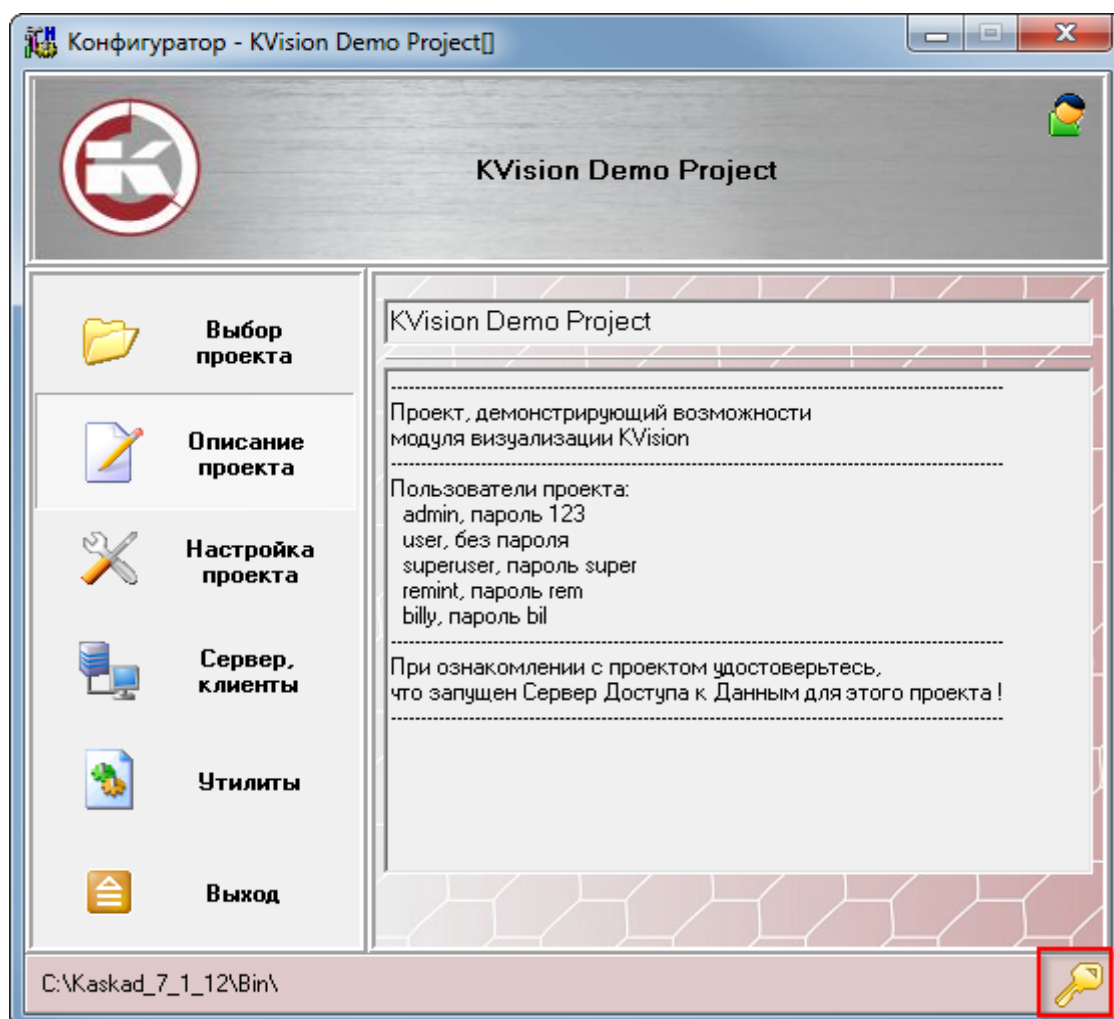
Конфигуратор - KVision Demo Project[]

KVision Demo Project

Выбор проекта

Описание проекта

Настройка проекта

Сервер, клиенты

Утилиты

Выход

KVision Demo Project

--------------------------------------------------------------------------------
Проект, демонстрирующий возможности модуля визуализации KVision
--------------------------------------------------------------------------------
Пользователи проекта:
admin, пароль 123
user, без пароля
superuser, пароль super
remint, пароль rem
billy, пароль bil
--------------------------------------------------------------------------------
При ознакомлении с проектом удостоверьтесь, что запущен Сервер Доступа к Данным для этого проекта !
--------------------------------------------------------------------------------

C:\Kaskad_7_1_12\Bin\